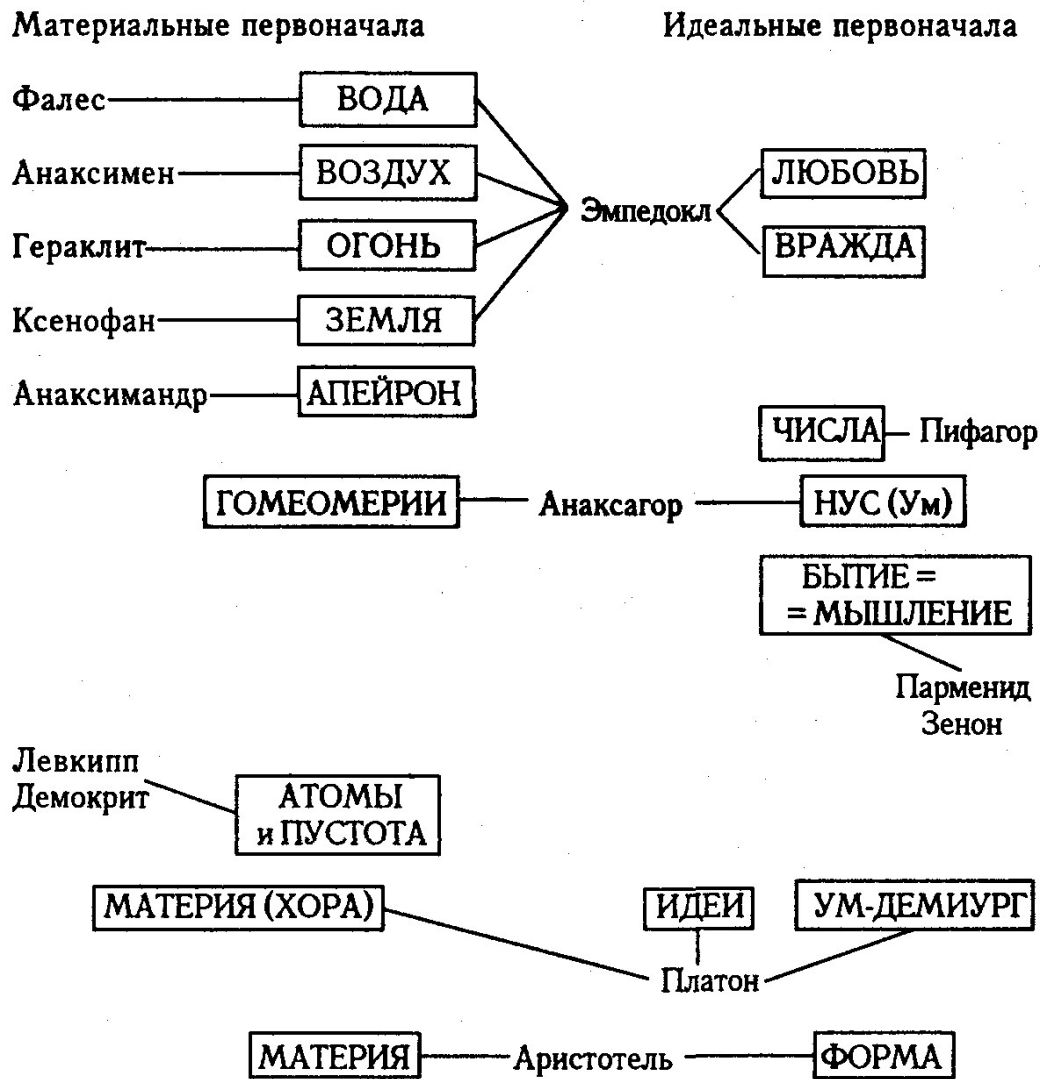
Материальные первоначала

Идеальные первоначала

Фалес — ВОДА

Анаксимен — ВОЗДУХ

Гераклит — ОГОНЬ

Ксенофан — ЗЕМЛЯ

Анаксимандр — АПЕЙРОН

Эмпедокл

ЛЮБОВЬ

ВРАЖДА

ЧИСЛА — Пифагор

ГОМЕОМЕРИИ — Анаксагор — НУС (Ум)

БЫТИЕ = = МЫШЛЕНИЕ

Парменид
Зенон

Левкипп
Демокрит

АТОМЫ и ПУСТОТА

МАТЕРИЯ (ХОРА)

ИДЕИ

УМ-ДЕМИУРГ

Платон

МАТЕРИЯ — Аристотель — ФОРМА